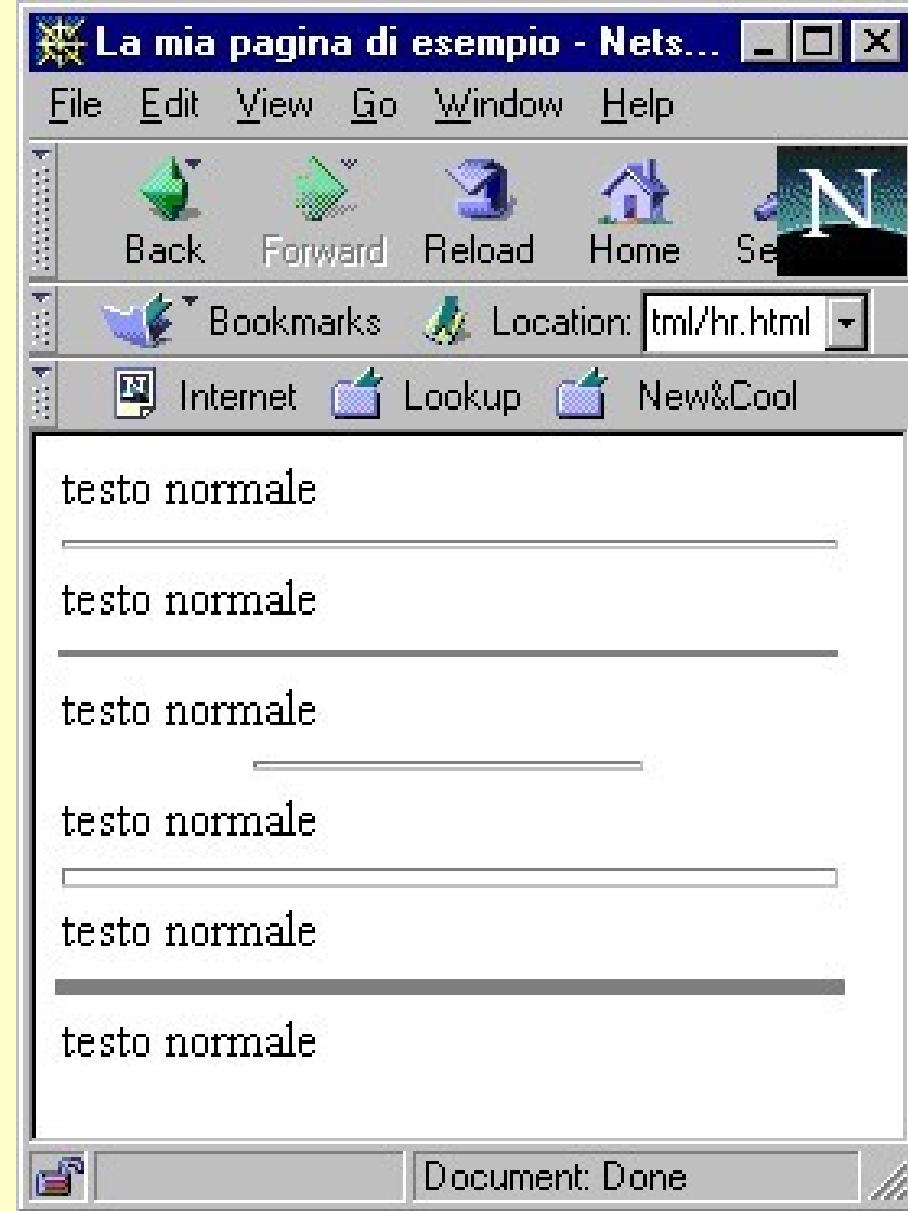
La mia pagina di esempio - Nets...

File Edit View Go Window Help

Back Forward Reload Home Se

Bookmarks Location: tml/hr.html

Internet Lookup New&Cool

testo normale

testo normale

testo normale

testo normale

testo normale

testo normale

Document: Done